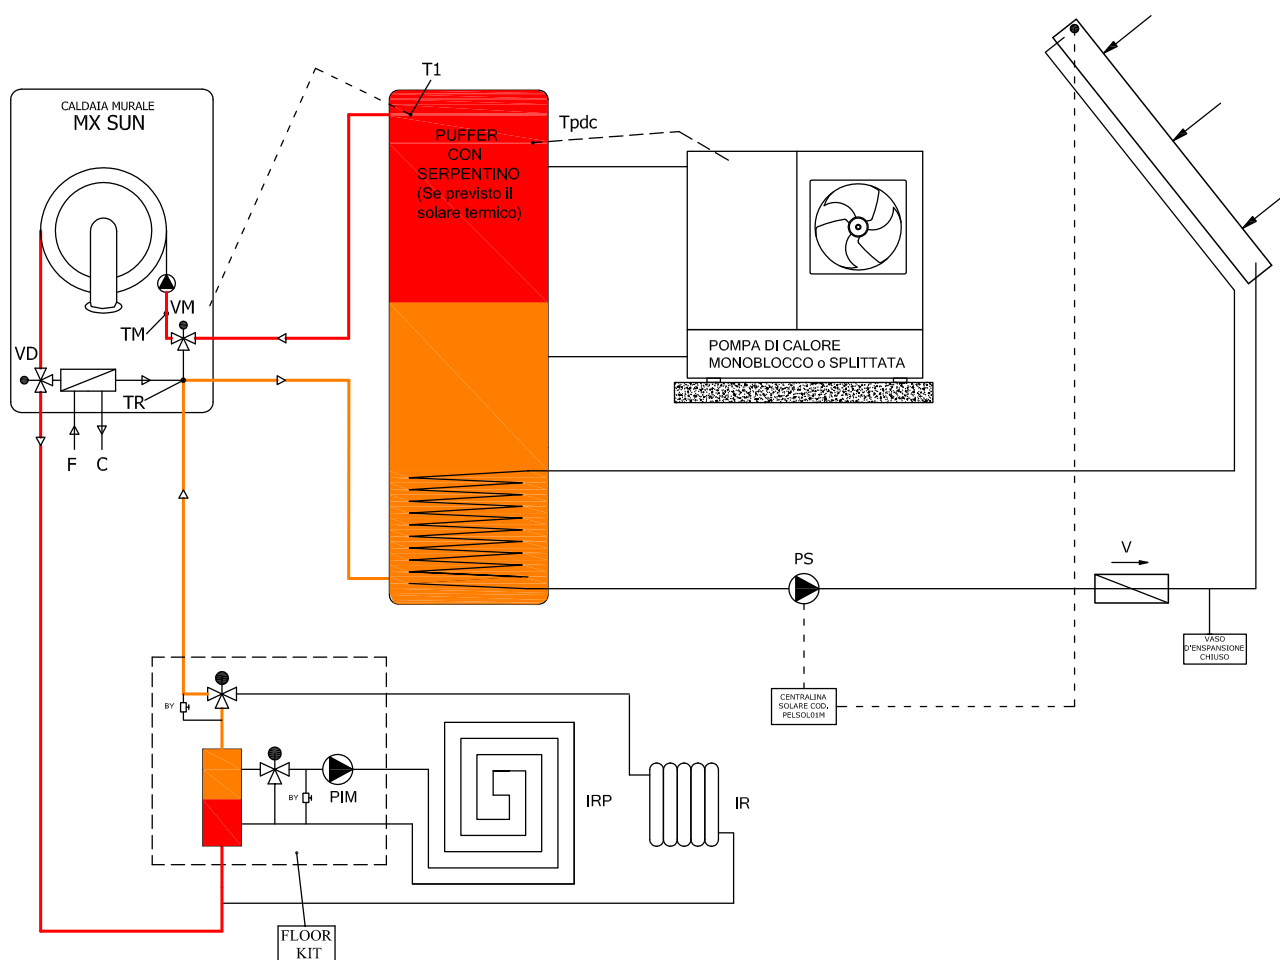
CALDAIA MURALE
MX SUN

T1

PUFFER CON SERPENTINO (Se previsto il solare termico)

Tpdc

VM
TM
VD
TR
F
C

POMPA DI CALORE MONOBLOCCO o SPLITTATA

PS

V

VASO D'ENSPANSIONE CHIUSO

CENTRALINA SOLARE COD. PELSOL01M

BY
BY
PIM
IRP
IR

FLOOR KIT